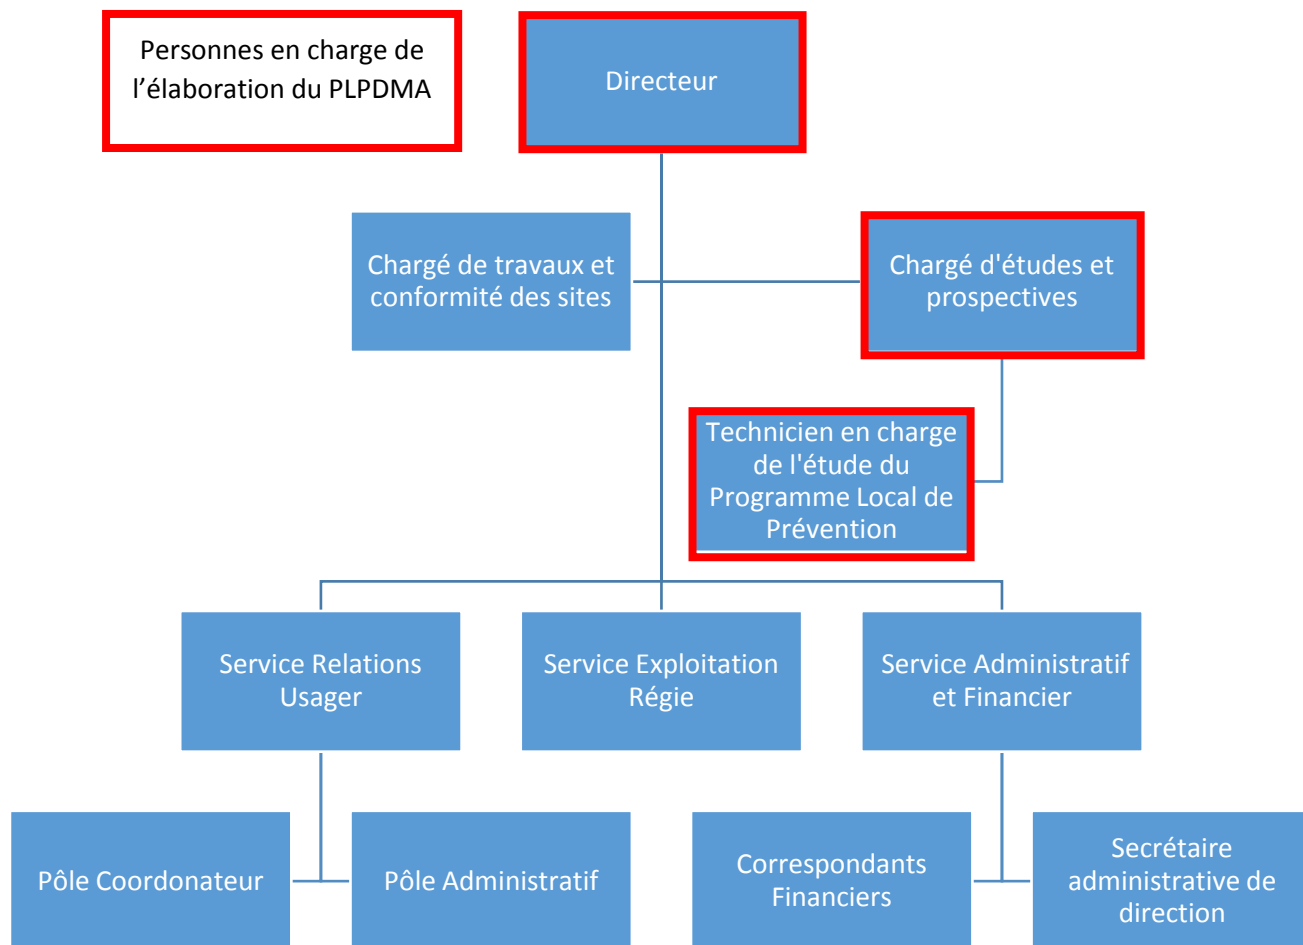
Personnes en charge de l’élaboration du PLPDMA

Directeur

Chargé de travaux et conformité des sites

Chargé d'études et prospectives

Technicien en charge de l'étude du Programme Local de Prévention

Service Relations Usager

Service Exploitation Régie

Service Administratif et Financier

Pôle Coordonateur

Pôle Administratif

Correspondants Financiers

Secrétaire administrative de direction